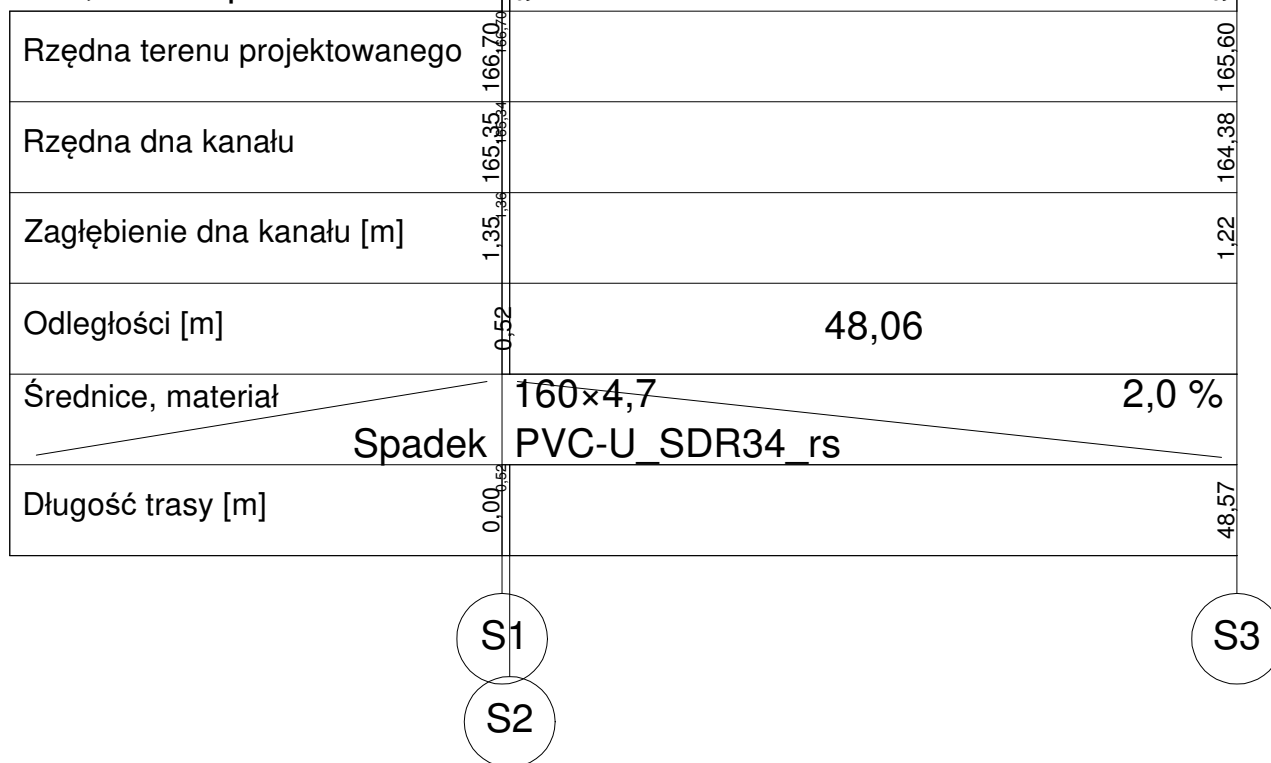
| | | |
|---|---|---|
| Rzędna terenu projektowanego | 166,70 166,70 | 165,60 |
| Rzędna dna kanału | 165,35 165,34 | 164,38 |
| Zagłębienie dna kanału [m] | 1,35 1,36 | 1,22 |
| Odległości [m] | 0,52 | 48,06 |
| Średnice, materiał / Spadek | 160×4,7 PVC-U_SDR34_rs | 2,0 % |
| Długość trasy [m] | 0,00 0,52 | 48,57 |

S1

S2

S3